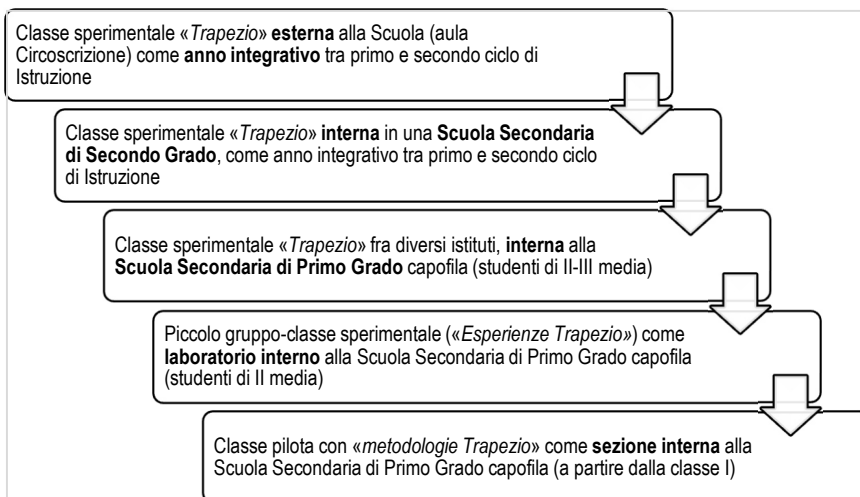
Classe sperimentale «Trapezio» esterna alla Scuola (aula Circoscrizione) come anno integrativo tra primo e secondo ciclo di Istruzione

Classe sperimentale «Trapezio» interna in una Scuola Secondaria di Secondo Grado, come anno integrativo tra primo e secondo ciclo di Istruzione

Classe sperimentale «Trapezio» fra diversi istituti, interna alla Scuola Secondaria di Primo Grado capofila (studenti di II-III media)

Piccolo gruppo-classe sperimentale («Esperienze Trapezio») come laboratorio interno alla Scuola Secondaria di Primo Grado capofila (studenti di II media)

Classe pilota con «metodologie Trapezio» come sezione interna alla Scuola Secondaria di Primo Grado capofila (a partire dalla classe I)